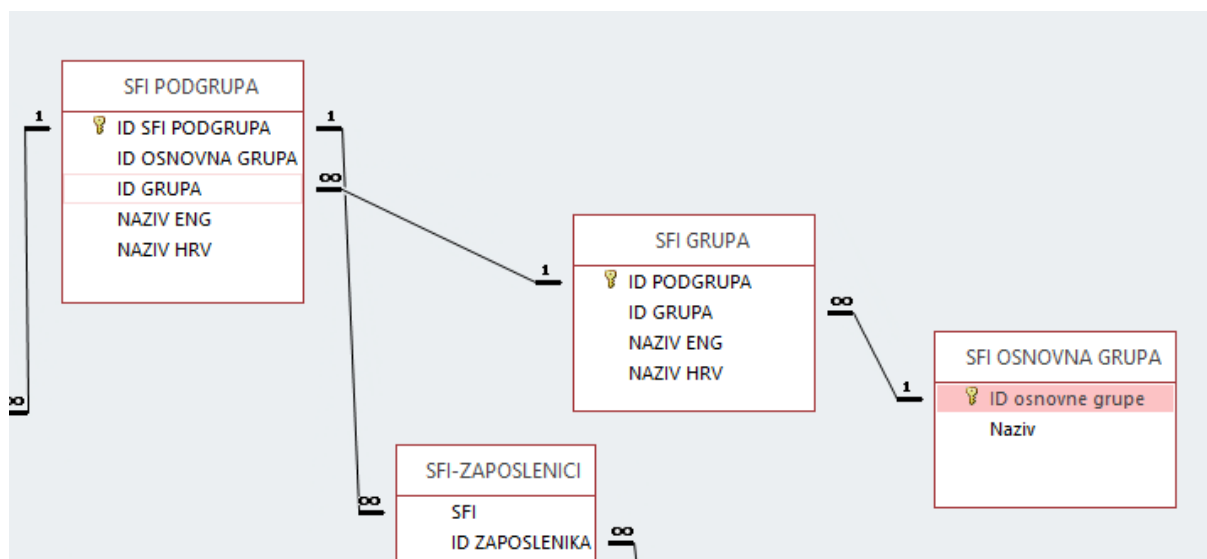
SFI PODGRUPA
ID SFI PODGRUPA
ID OSNOVNA GRUPA
ID GRUPA
NAZIV ENG
NAZIV HRV

1
1
∞
∞

SFI GRUPA
ID PODGRUPA
ID GRUPA
NAZIV ENG
NAZIV HRV

1
∞

SFI OSNOVNA GRUPA
ID osnovne grupe
Naziv

1

SFI-ZAPOSLENICI
SFI
ID ZAPOSLENIKA

∞
∞